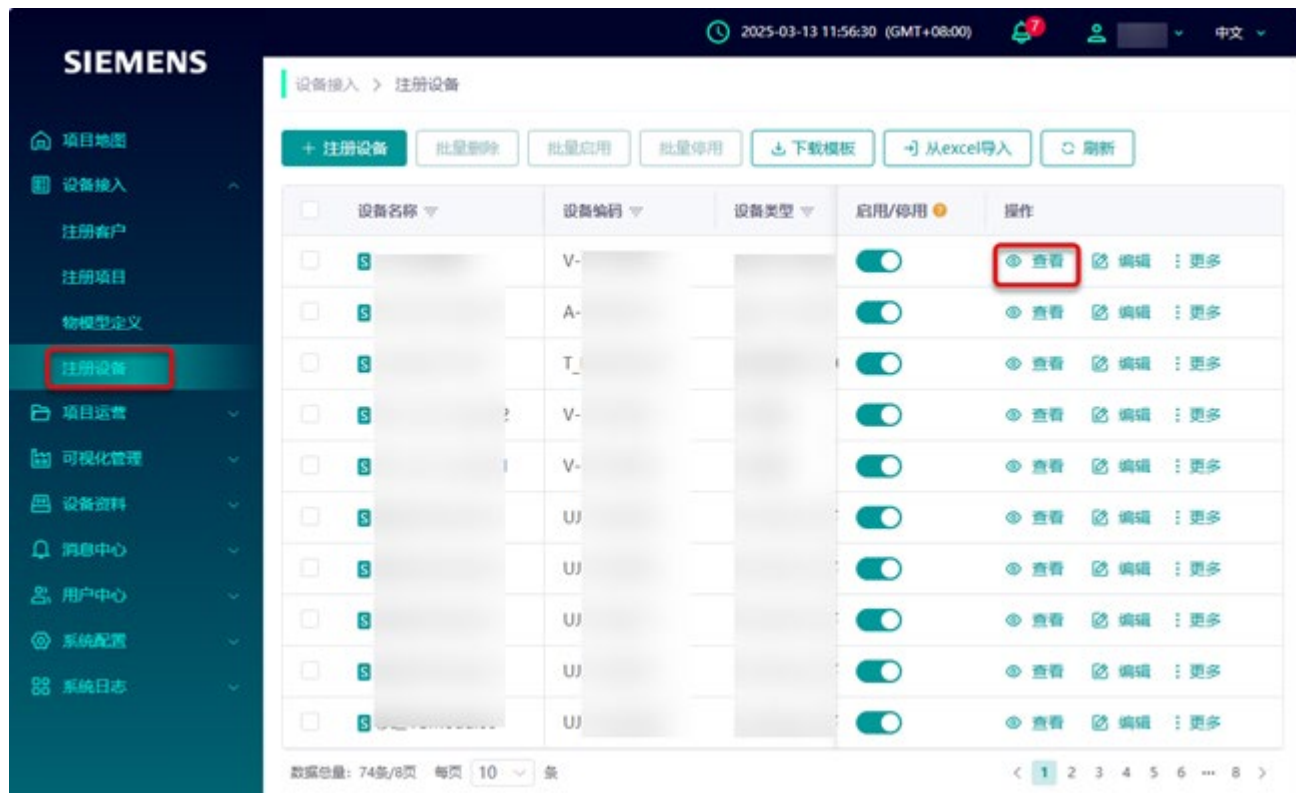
SIEMENS

2025-03-13 11:56:30 (GMT+08:00)

7

中文

项目地图
设备接入
注册客户
注册项目
物模型定义
注册设备
项目运营
可视化管理
设备资料
消息中心
用户中心
系统配置
系统日志

设备接入 > 注册设备

+ 注册设备 | 批量删除 | 批量启用 | 批量停用 | 下载模板 | 从excel导入 | 刷新

| | 设备名称 | 设备编码 | 设备类型 | 启用/停用 | 操作 |
|---|---|---|---|---|---|
| | S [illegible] | V-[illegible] | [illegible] | | 查看 编辑 更多 |
| | S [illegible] | A-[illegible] | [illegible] | | 查看 编辑 更多 |
| | S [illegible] | T_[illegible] | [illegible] | | 查看 编辑 更多 |
| | S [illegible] | V-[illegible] | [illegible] | | 查看 编辑 更多 |
| | S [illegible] | V-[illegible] | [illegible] | | 查看 编辑 更多 |
| | S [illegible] | UJ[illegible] | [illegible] | | 查看 编辑 更多 |
| | S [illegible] | UJ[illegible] | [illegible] | | 查看 编辑 更多 |
| | S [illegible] | UJ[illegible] | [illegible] | | 查看 编辑 更多 |
| | S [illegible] | UJ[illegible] | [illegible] | | 查看 编辑 更多 |
| | S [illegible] | UJ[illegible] | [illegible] | | 查看 编辑 更多 |

数据总量: 74条/8页 每页 10 条

< 1 2 3 4 5 6 ··· 8 >